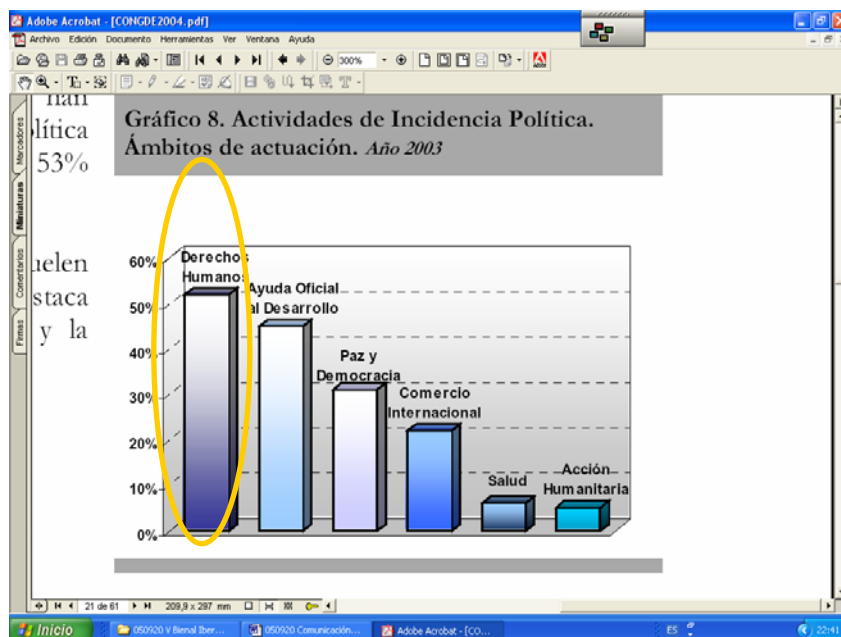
Adobe Acrobat - [CONGDE2004.pdf]

Archivo Edición Documento Herramientas Ver Ventana Ayuda

300%

Marcadores Miniaturas Comentarios Firmas

han
lítica
53%

uelen
staca
y la

Gráfico 8. Actividades de Incidencia Política. Ámbitos de actuación. Año 2003

60%
50%
40%
30%
20%
10%
0%

Derechos Humanos
Ayuda Oficial al Desarrollo
Paz y Democracia
Comercio Internacional
Salud
Acción Humanitaria

21 de 61 209,9 x 297 mm

Inicio 050920 V Bienal Iber... 050920 Comunicación... Adobe Acrobat - [CO... ES 22:41